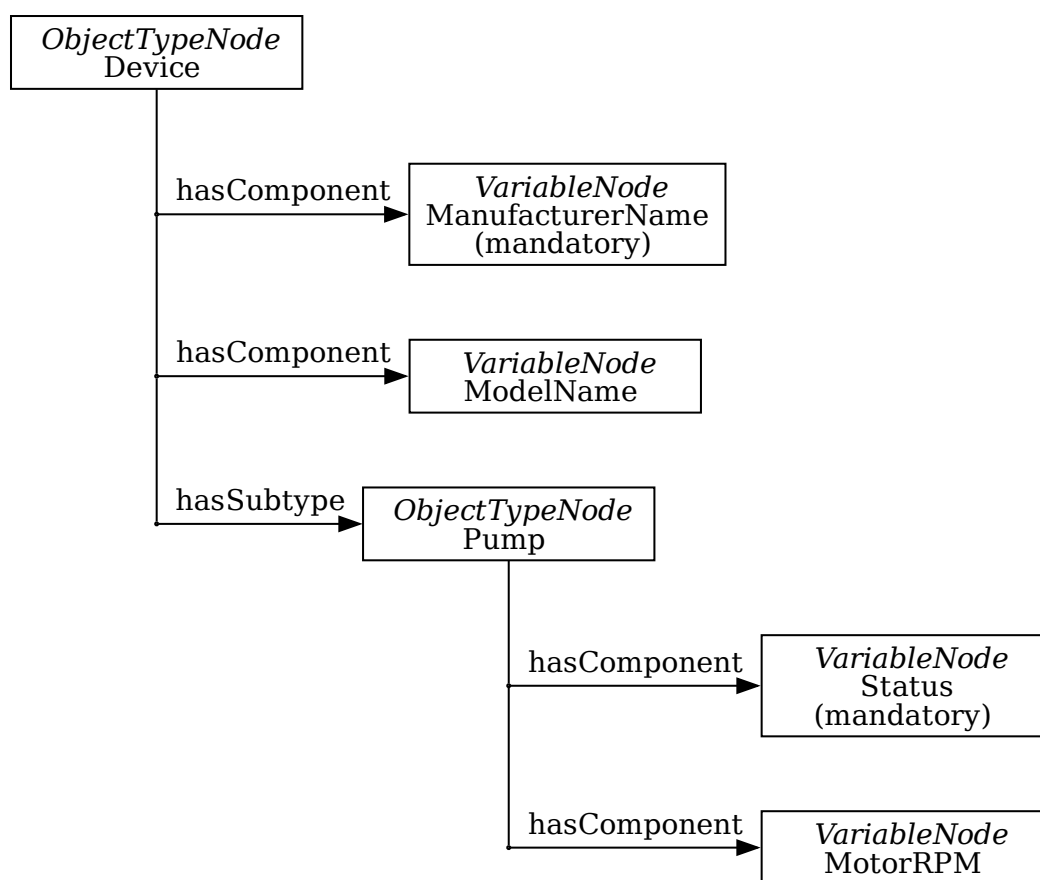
ObjectTypeNode
Device

hasComponent

VariableNode
ManufacturerName
(mandatory)

hasComponent

VariableNode
ModelName

hasSubtype

ObjectTypeNode
Pump

hasComponent

VariableNode
Status
(mandatory)

hasComponent

VariableNode
MotorRPM